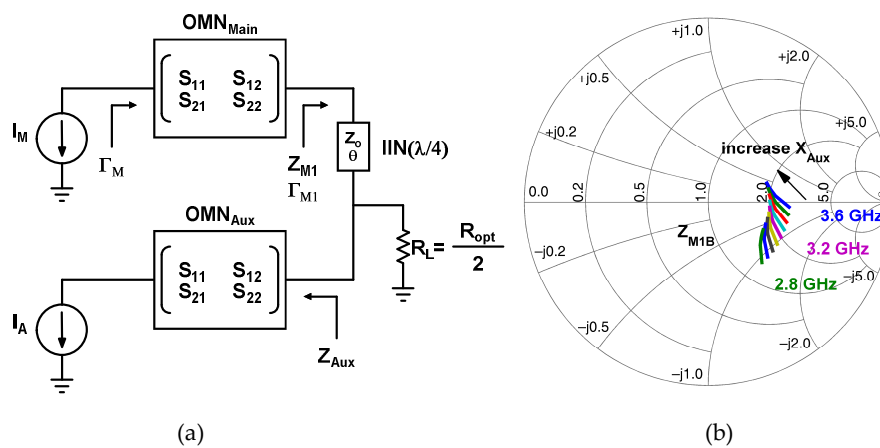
OMN$_{Main}$

$\begin{pmatrix} S_{11} & S_{12} \\ S_{21} & S_{22} \end{pmatrix}$

$I_M$

$\Gamma_M$

$Z_{M1}$
$\Gamma_{M1}$

$Z_o$
$\theta$

IIN($\lambda$/4)

OMN$_{Aux}$

$\begin{pmatrix} S_{11} & S_{12} \\ S_{21} & S_{22} \end{pmatrix}$

$R_L = \frac{R_{opt}}{2}$

$I_A$

$Z_{Aux}$

(a)

+j1.0
+j2.0
+j0.5
+j5.0
+j0.2
increase X$_{Aux}$
0.0
0.2
0.5
1.0
2.0
5.0
3.6 GHz
$Z_{M1B}$
−j0.2
3.2 GHz
−j5.0
2.8 GHz
−j0.5
−j2.0
−j1.0

(b)